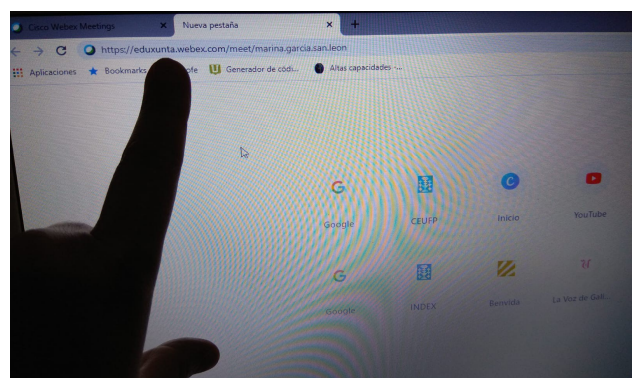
Cisco Webex Meetings
Nueva pestaña
https://eduxunta.webex.com/meet/marina.garcia.san.leon
Aplicaciones
Bookmarks
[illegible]ofe
Generador de códi...
Altas capacidades -...
Google
CEUFP
Inicio
YouTube
Google
INDEX
Benvida
La Voz de Gali...